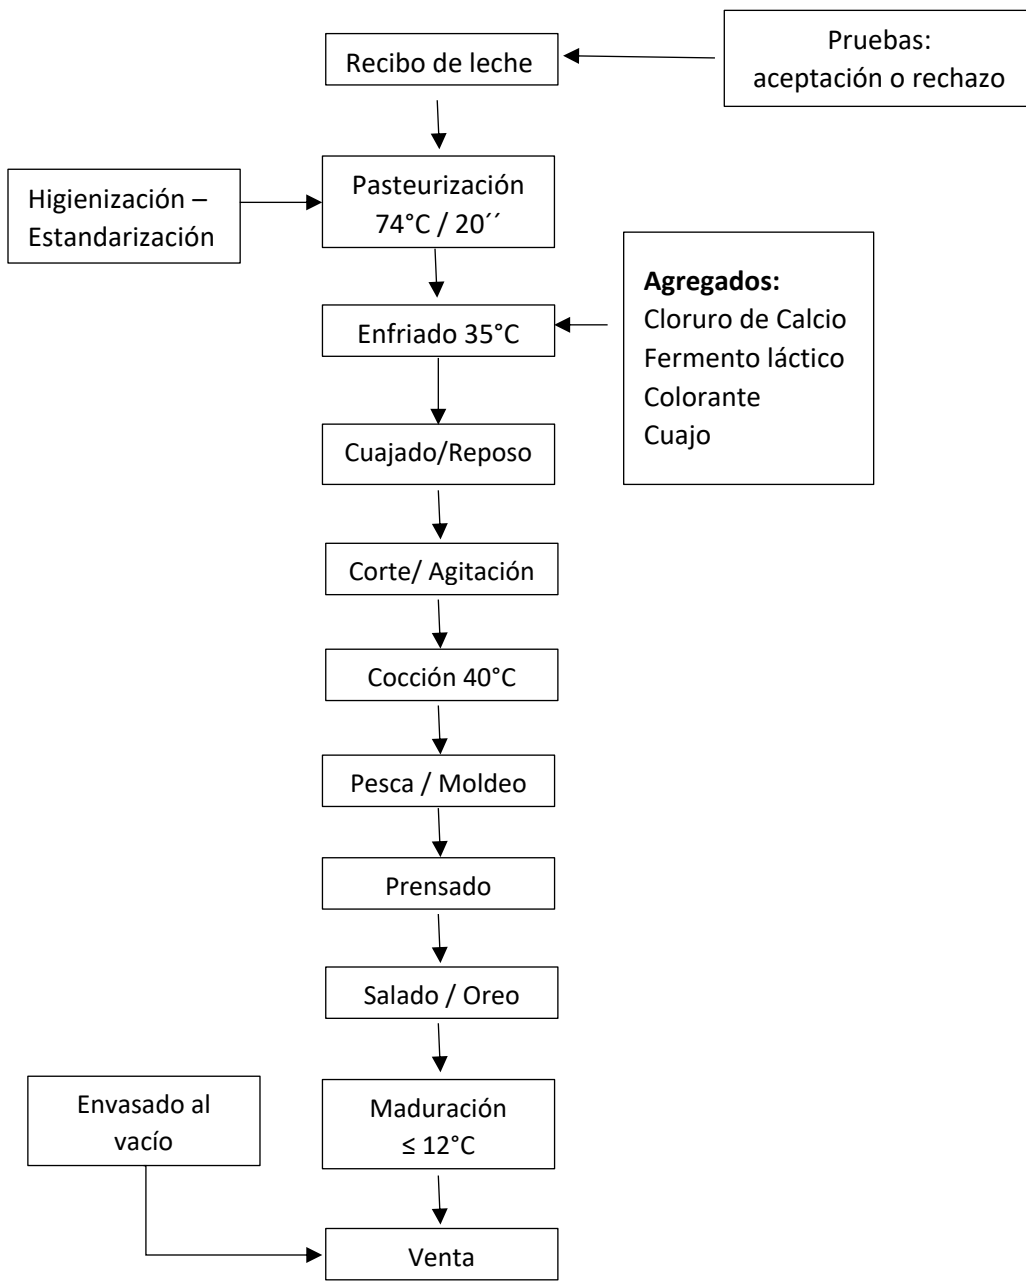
Pruebas: aceptación o rechazo

Recibo de leche

Higienización – Estandarización

Pasteurización 74°C / 20´´

Agregados:
Cloruro de Calcio
Fermento láctico
Colorante
Cuajo

Enfriado 35°C

Cuajado/Reposo

Corte/ Agitación

Cocción 40°C

Pesca / Moldeo

Prensado

Salado / Oreo

Envasado al vacío

Maduración $\leq$ 12°C

Venta